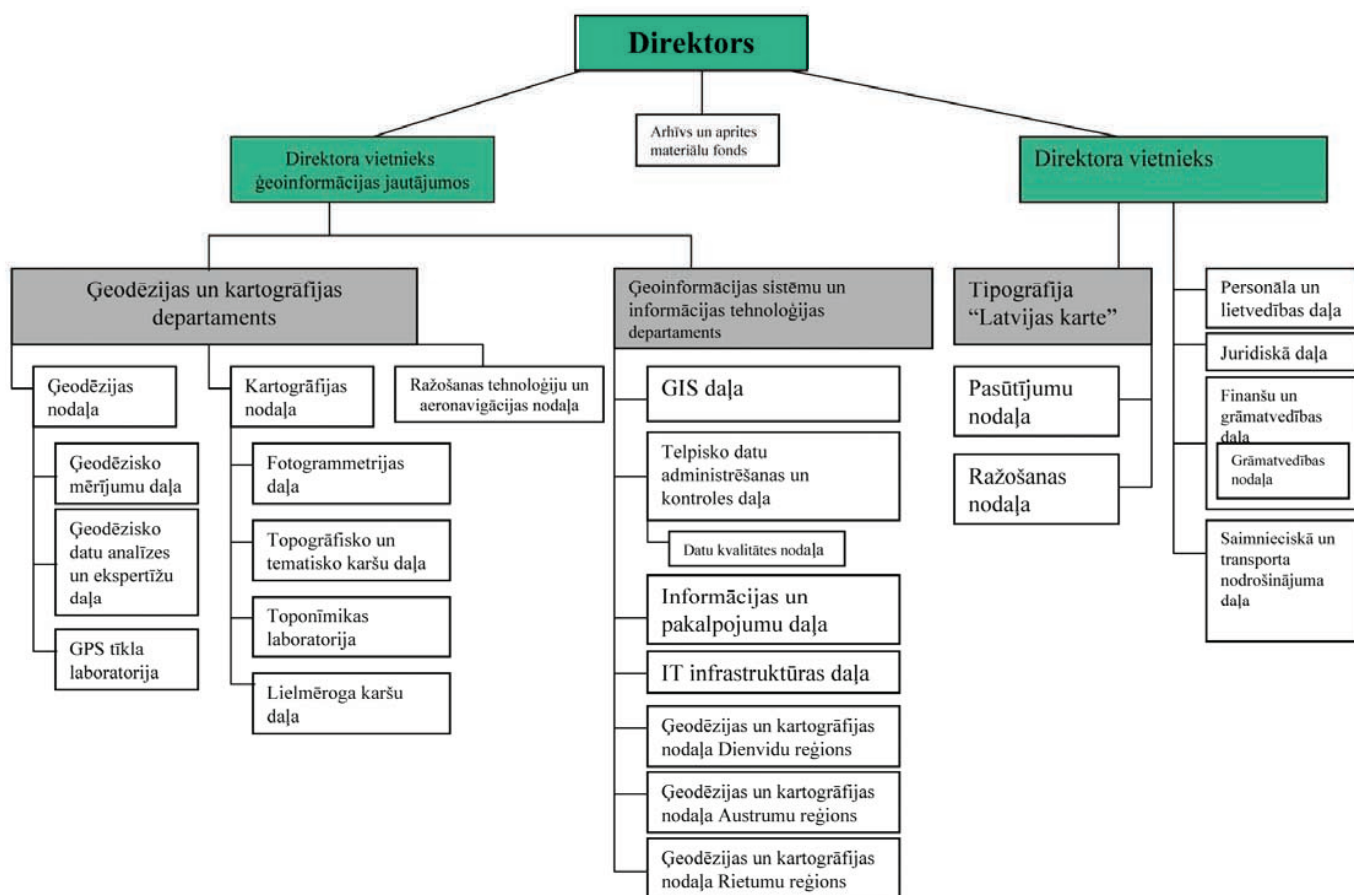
Direktors

Arhīvs un aprites materiālu fonds

Direktora vietnieks ģeoinformācijas jautājumos

Direktora vietnieks

Ģeodēzijas un kartogrāfijas departaments

Ģeodēzijas nodaļa

Ģeodēzisko mērījumu daļa

Ģeodēzisko datu analīzes un ekspertīžu daļa

GPS tīkla laboratorija

Kartogrāfijas nodaļa

Fotogrammetrijas daļa

Topogrāfisko un tematisko karšu daļa

Toponīmikas laboratorija

Lielmēroga karšu daļa

Ražošanas tehnoloģiju un aeronavigācijas nodaļa

Ģeoinformācijas sistēmu un informācijas tehnoloģijas departaments

GIS daļa

Telpisko datu administrēšanas un kontroles daļa

Datu kvalitātes nodaļa

Informācijas un pakalpojumu daļa

IT infrastruktūras daļa

Ģeodēzijas un kartogrāfijas nodaļa Dienvidu reģions

Ģeodēzijas un kartogrāfijas nodaļa Austrumu reģions

Ģeodēzijas un kartogrāfijas nodaļa Rietumu reģions

Tipogrāfija "Latvijas karte"

Pasūtījumu nodaļa

Ražošanas nodaļa

Personāla un lietvedības daļa

Juridiskā daļa

Finanšu un grāmatvedības daļa

Grāmatvedības nodaļa

Saimnieciskā un transporta nodrošinājuma daļa